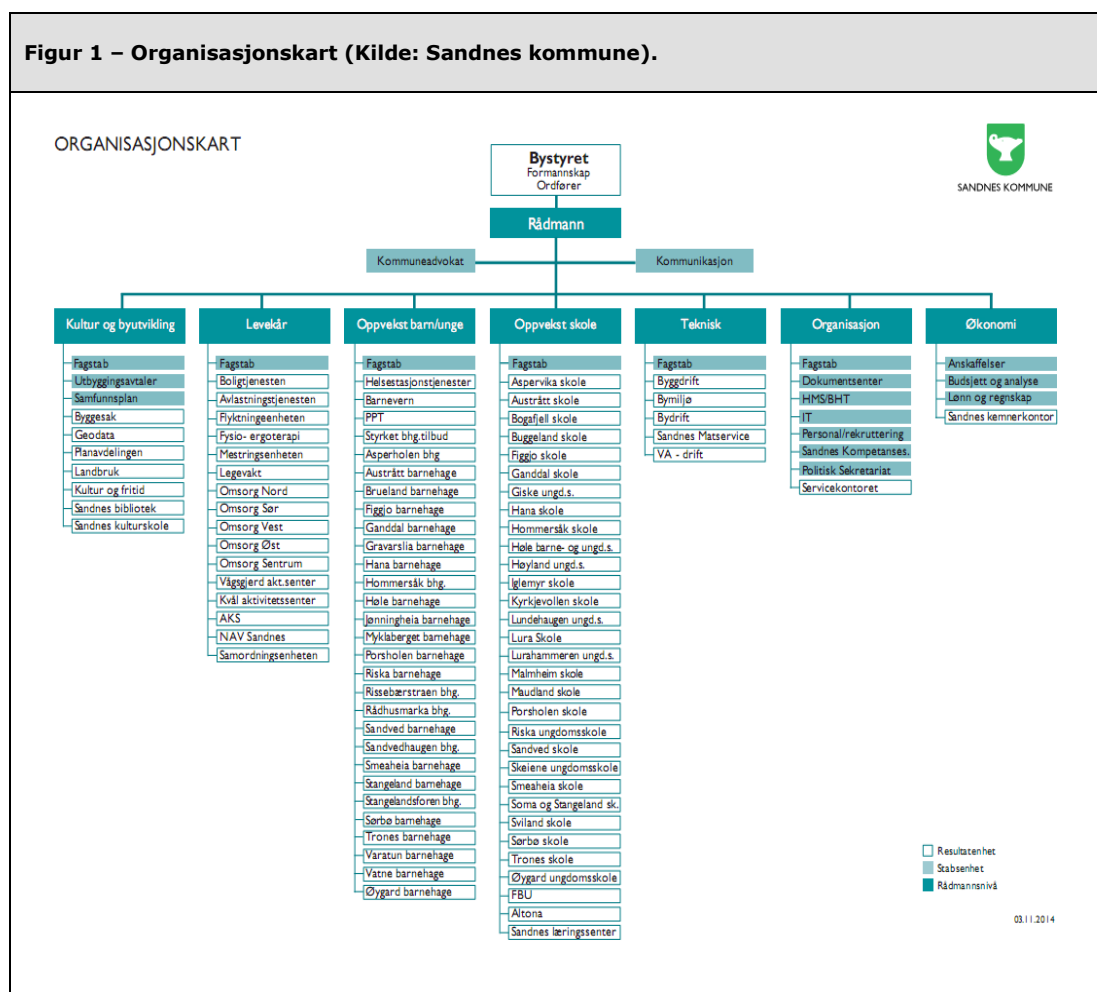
Figur 1 – Organisasjonskart (Kilde: Sandnes kommune).

ORGANISASJONSKART

SANDNES KOMMUNE

Bystyret
Formannskap
Ordfører

Rådmann

Kommuneadvokat

Kommunikasjon

Kultur og byutvikling
Fagstab
Utbyggingsavtaler
Samfunnsplan
Byggesak
Geodata
Planavdelingen
Landbruk
Kultur og fritid
Sandnes bibliotek
Sandnes kulturskole

Levekår
Fagstab
Boligtjenesten
Avlastningstjenesten
Flyktningeenheten
Fysio- ergoterapi
Mestringsenheten
Legevakt
Omsorg Nord
Omsorg Sør
Omsorg Vest
Omsorg Øst
Omsorg Sentrum
Vågsgjerd akt.senter
Kvål aktivitetssenter
AKS
NAV Sandnes
Samordningsenheten

Oppvekst barn/unge
Fagstab
Helsestasjonstjenester
Barnevern
PPT
Styrket bhg.tilbud
Asperholen bhg
Austrått barnehage
Brueland barnehage
Figgjo barnehage
Ganddal barnehage
Gravarslia barnehage
Hana barnehage
Hommersåk bhg.
Høle barnehage
Jønningheia barnehage
Myklaberget barnehage
Porsholen barnehage
Riska barnehage
Rissebærstraen bhg.
Rådhusmarka bhg.
Sandved barnehage
Sandvedhaugen bhg.
Smeaheia barnehage
Stangeland barnehage
Stangelandsforen bhg.
Sørbø barnehage
Trones barnehage
Varatun barnehage
Vatne barnehage
Øygard barnehage

Oppvekst skole
Fagstab
Aspervika skole
Austrått skole
Bogafjell skole
Buggeland skole
Figgjo skole
Ganddal skole
Giske ungd.s.
Hana skole
Hommersåk skole
Høle barne- og ungd.s.
Høyland ungd.s.
Iglemyr skole
Kyrkjevollen skole
Lundehaugen ungd.s.
Lura Skole
Lurahammeren ungd.s.
Malmheim skole
Maudland skole
Porsholen skole
Riska ungdomsskole
Sandved skole
Skeiene ungdomsskole
Smeaheia skole
Soma og Stangeland sk.
Sviland skole
Sørbø skole
Trones skole
Øygard ungdomsskole
FBU
Altona
Sandnes læringssenter

Teknisk
Fagstab
Byggdrift
Bymiljø
Bydrift
Sandnes Matservice
VA - drift

Organisasjon
Fagstab
Dokumentsenter
HMS/BHT
IT
Personal/rekruttering
Sandnes Kompetanses.
Politisk Sekretariat
Servicekontoret

Økonomi
Anskaffelser
Budsjett og analyse
Lønn og regnskap
Sandnes kemnerkontor

Resultatenhet
Stabsenhet
Rådmannsnivå

03.11.2014